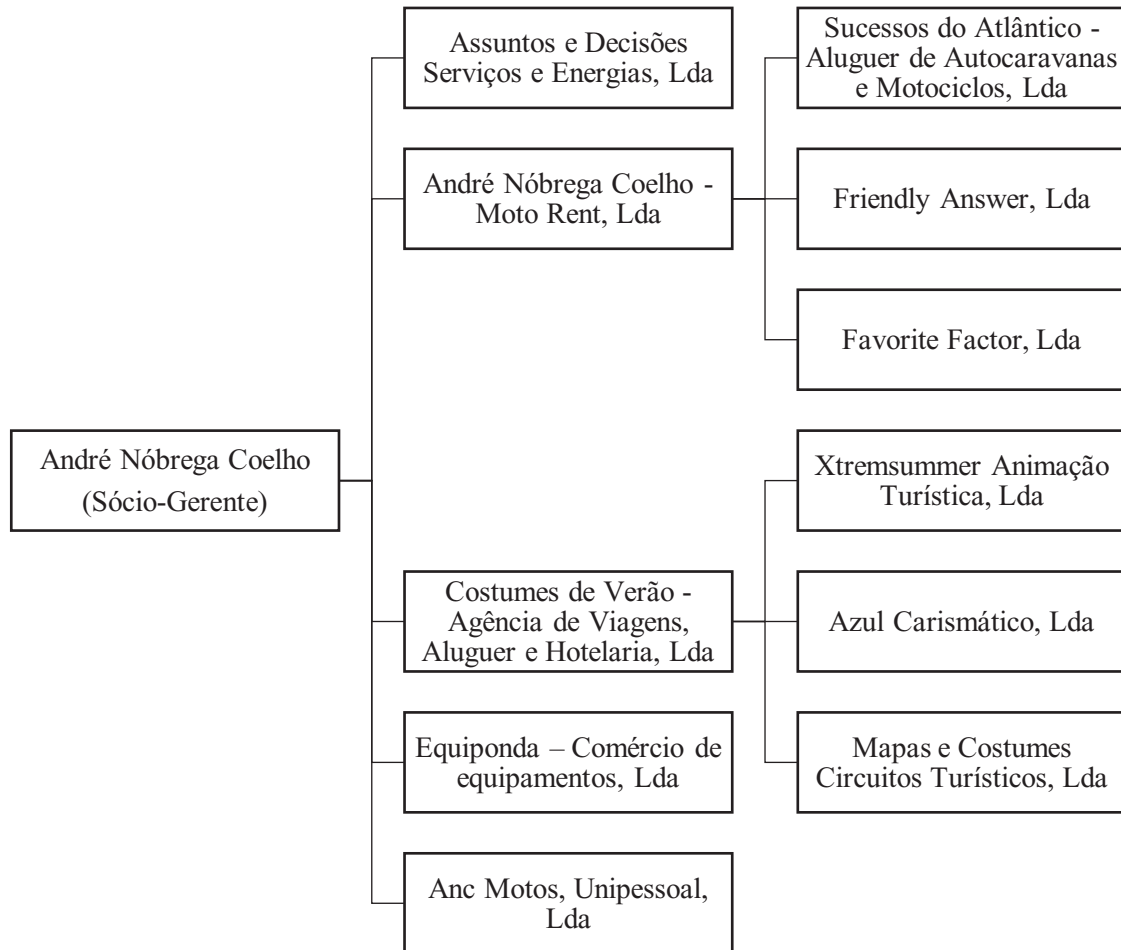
André Nóbrega Coelho (Sócio-Gerente)

Assuntos e Decisões Serviços e Energias, Lda

André Nóbrega Coelho - Moto Rent, Lda

Sucessos do Atlântico - Aluguer de Autocaravanas e Motociclos, Lda

Friendly Answer, Lda

Favorite Factor, Lda

Costumes de Verão - Agência de Viagens, Aluguer e Hotelaria, Lda

Xtremsummer Animação Turística, Lda

Azul Carismático, Lda

Mapas e Costumes Circuitos Turísticos, Lda

Equiponda – Comércio de equipamentos, Lda

Anc Motos, Unipessoal, Lda